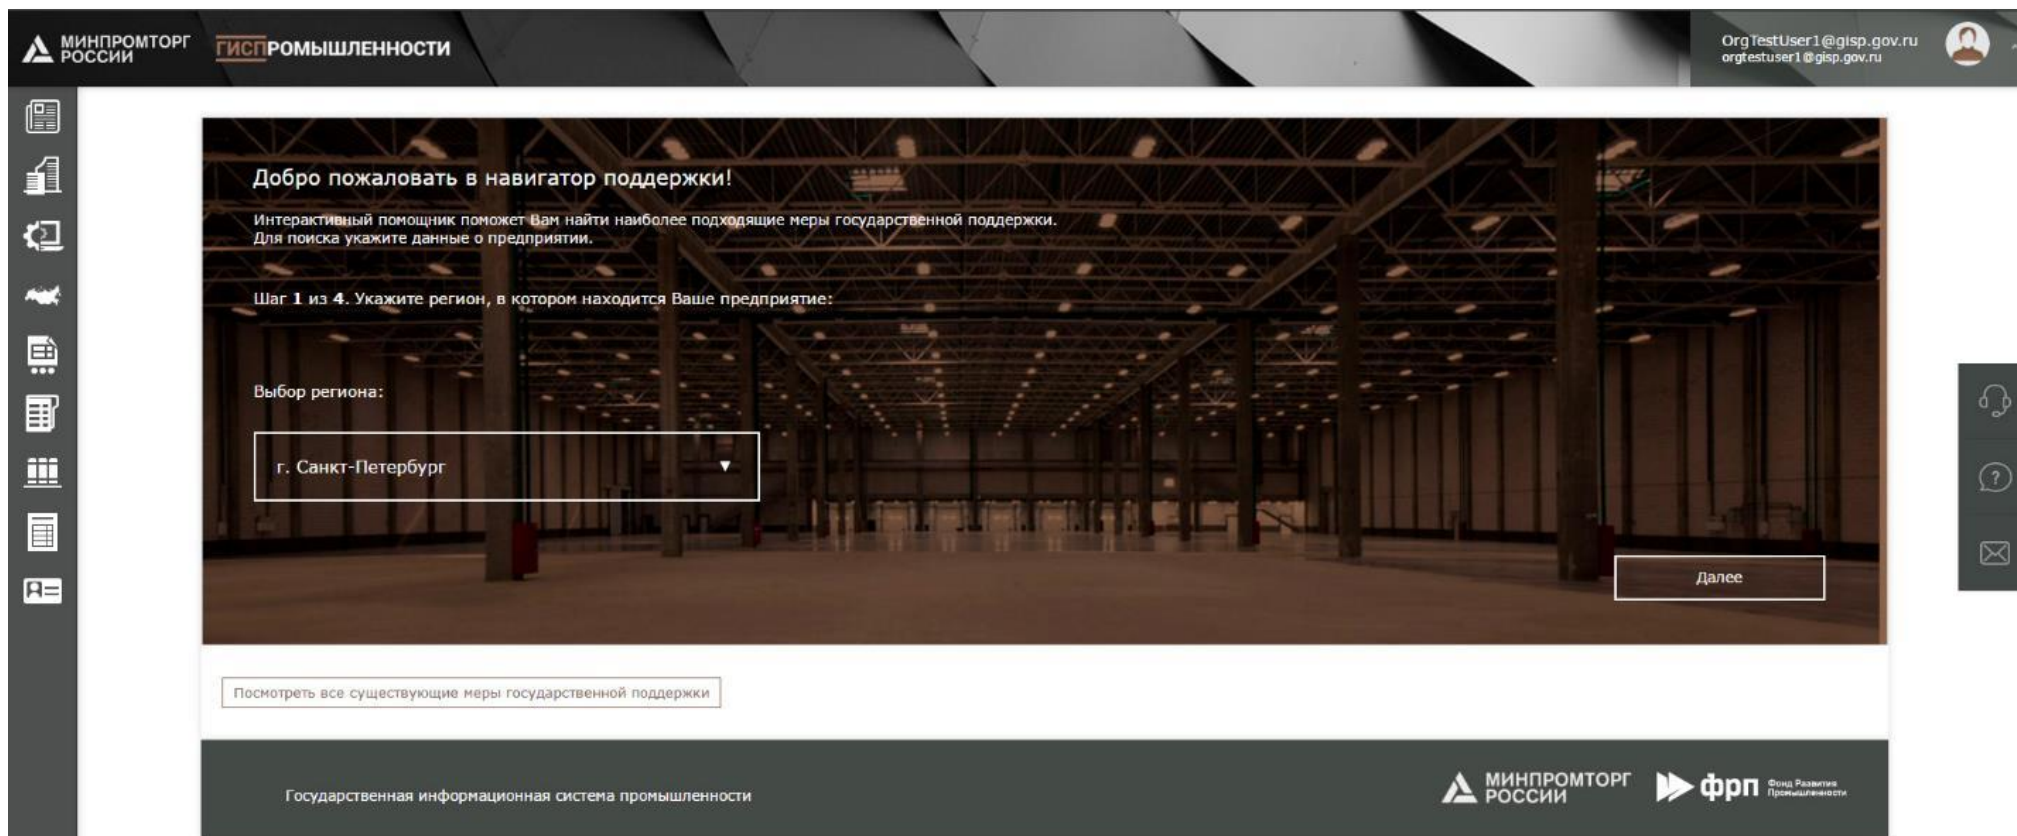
МИНПРОМТОРГ РОССИИ ГИСП ГИСПРОМЫШЛЕННОСТИ

OrgTestUser1@gisp.gov.ru
orgtestuser1@gisp.gov.ru

Добро пожаловать в навигатор поддержки!

Интерактивный помощник поможет Вам найти наиболее подходящие меры государственной поддержки.
Для поиска укажите данные о предприятии.

Шаг 1 из 4. Укажите регион, в котором находится Ваше предприятие:

Выбор региона:

г. Санкт-Петербург

Далее

Посмотреть все существующие меры государственной поддержки

Государственная информационная система промышленности

МИНПРОМТОРГ РОССИИ фрп Фонд Развития Промышленности